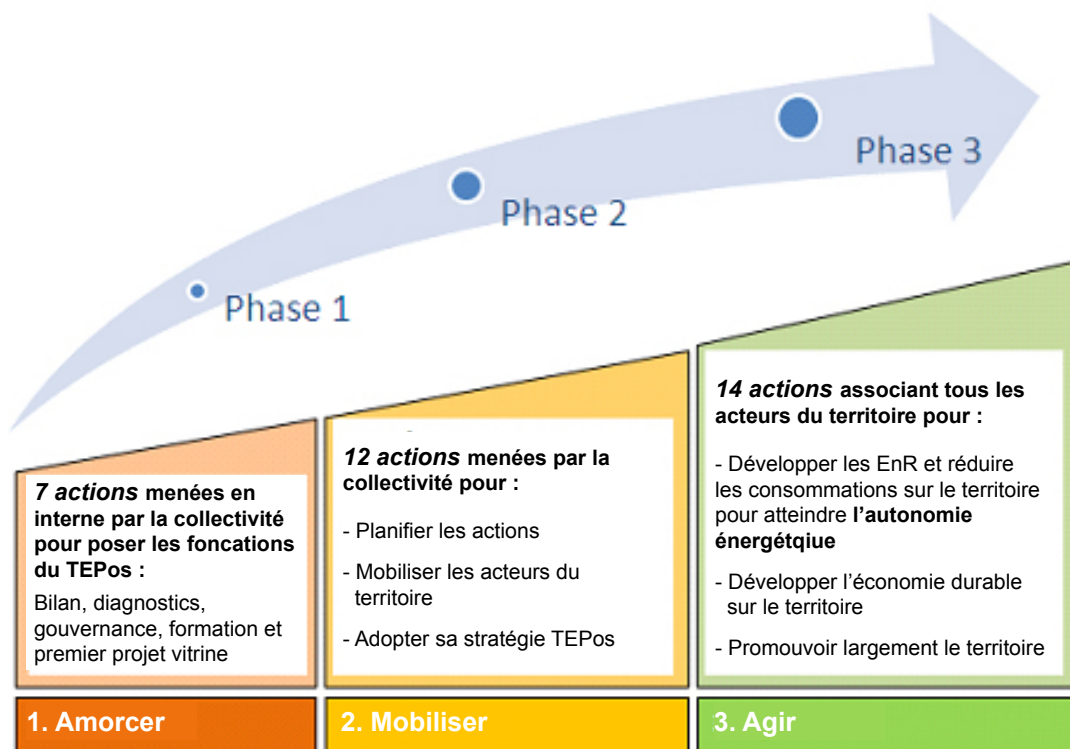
Phase 1

Phase 2

Phase 3

7 actions menées en interne par la collectivité pour poser les foncations du TEPos :

Bilan, diagnostics, gouvernance, formation et premier projet vitrine

12 actions menées par la collectivité pour :

- Planifier les actions

- Mobiliser les acteurs du territoire

- Adopter sa stratégie TEPos

14 actions associant tous les acteurs du territoire pour :

- Développer les EnR et réduire les consommations sur le territoire pour atteindre l'autonomie énergétqiue

- Développer l'économie durable sur le territoire

- Promouvoir largement le territoire

1. Amorcer

2. Mobiliser

3. Agir